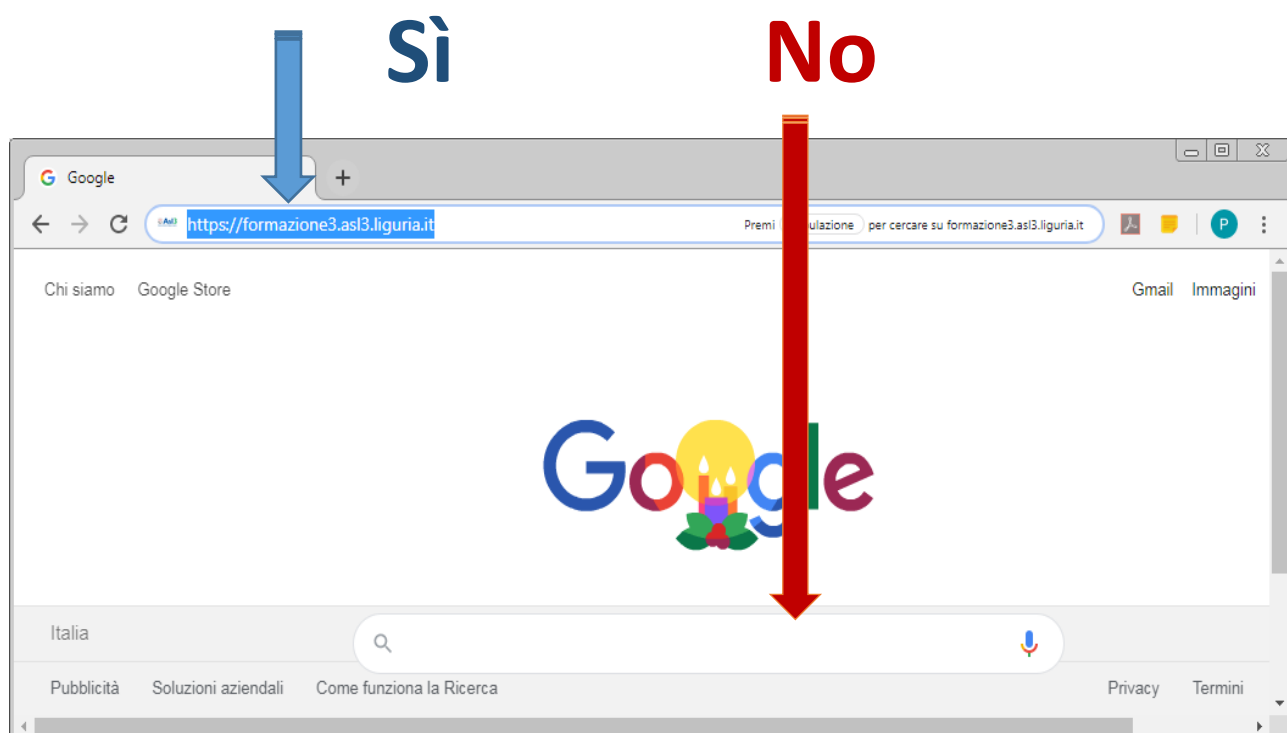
Sì

No

Google

https://formazione3.asl3.liguria.it

Premi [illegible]ulazione per cercare su formazione3.asl3.liguria.it

P

Chi siamo Google Store

Gmail Immagini

Google

Italia

Pubblicità Soluzioni aziendali Come funziona la Ricerca

Privacy Termini